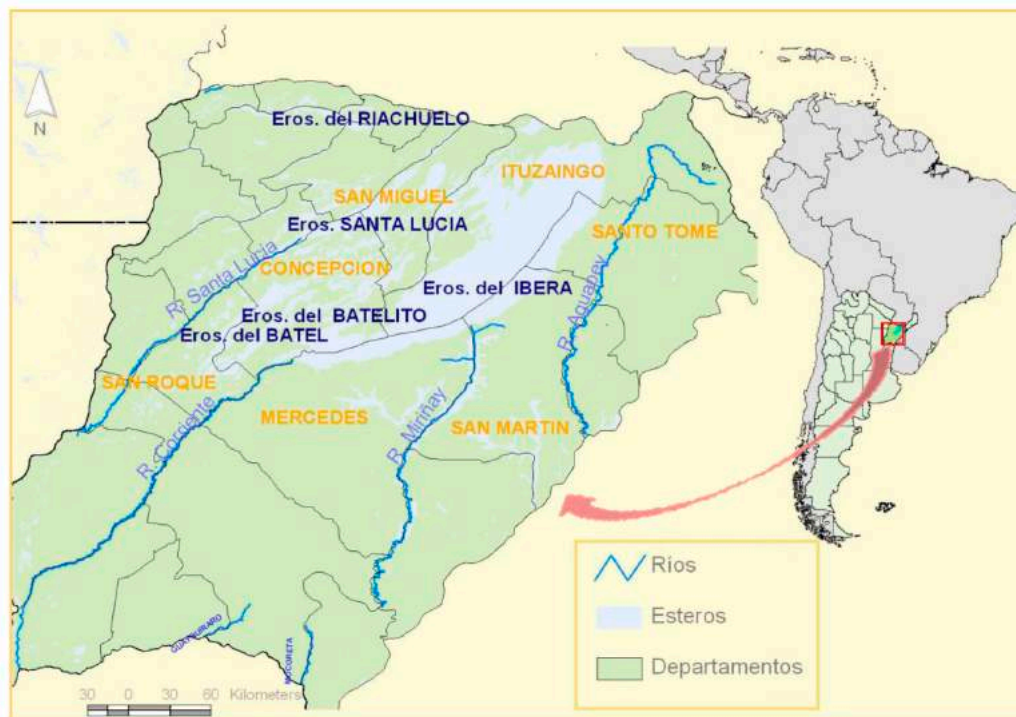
N

Eros. del RIACHUELO

ITUZAINGO

SAN MIGUEL

Eros. SANTA LUCIA

SANTO TOME

R. Santa Lucia

CONCEPCION

Eros. del IBERA

R. Aguapey

Eros. del BATELITO

Eros. del BATEL

SAN ROQUE

MERCEDES

R. Miriñay

SAN MARTIN

R. Corriente

GUAYQUIRARO

MOCORETA

30 0 30 60 Kilometers

Ríos

Esteros

Departamentos